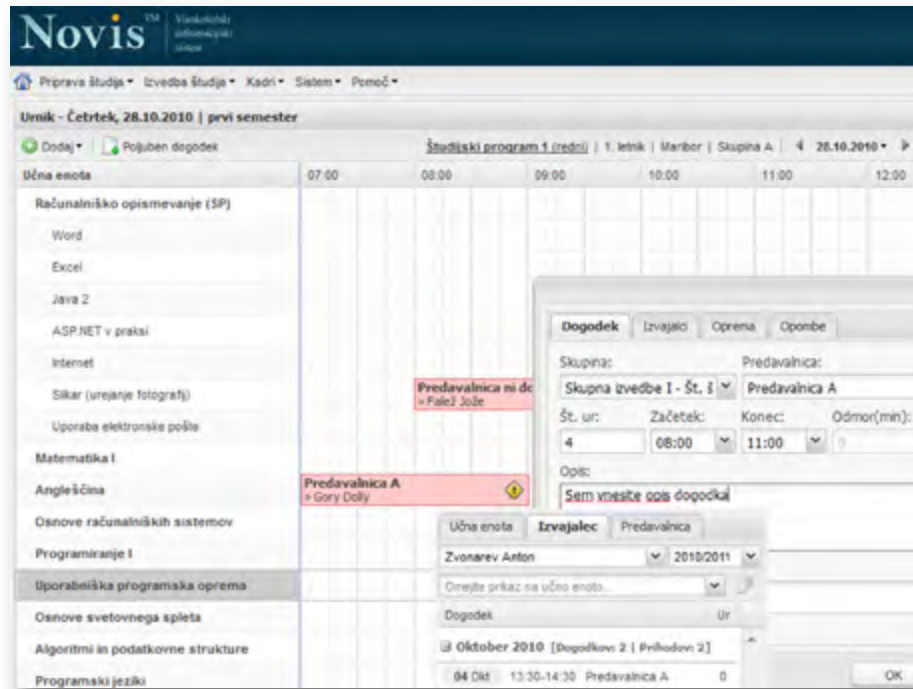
Novis TM Visokošolski informacijski sistem

Priprava študija ▾ Izvedba študija ▾ Kadri ▾ Sistem ▾ Pomoč ▾

Urnik - Četrtek, 28.10.2010 | prvi semester

Dodaj ▾ | Poljuben dogodek

Študijski program 1 (redni) | 1. letnik | Maribor | Skupina A | ◀ 28.10.2010 ▾ ▶

| Učna enota | 07:00 | 08:00 | 09:00 | 10:00 | 11:00 | 12:00 |
|---|---|---|---|---|---|---|

Računalniško opismevanje (SP)
Word
Excel
Java 2
ASP.NET v praksi
Internet
Slikar (urejanje fotografij)
Uporaba elektronske pošte
Matematika I
Angleščina
Osnove računalniških sistemov
Programiranje I
Uporabniška programska oprema
Osnove svetovnega spleta
Algoritmi in podatkovne strukture
Programski jeziki

Predavalnica ni do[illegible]
» Falež Jože

Predavalnica A
» Gory Dolly

Dogodek | Izvajalci | Oprema | Opombe

Skupina: Skupna izvedbe I - Št. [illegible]
Predavalnica: Predavalnica A
Št. ur: 4
Začetek: 08:00
Konec: 11:00
Odmor(min):
Opis:
Sem vnesite opis dogodka

Učna enota | Izvajalec | Predavalnica

Zvonarev Anton
2010/2011
Omejite prikaz na učno enoto...

Dogodek | Ur

Oktober 2010 [Dogodkov: 2 | Prihodov: 2]
04 Okt 13:30-14:30 Predavalnica A 0

OK